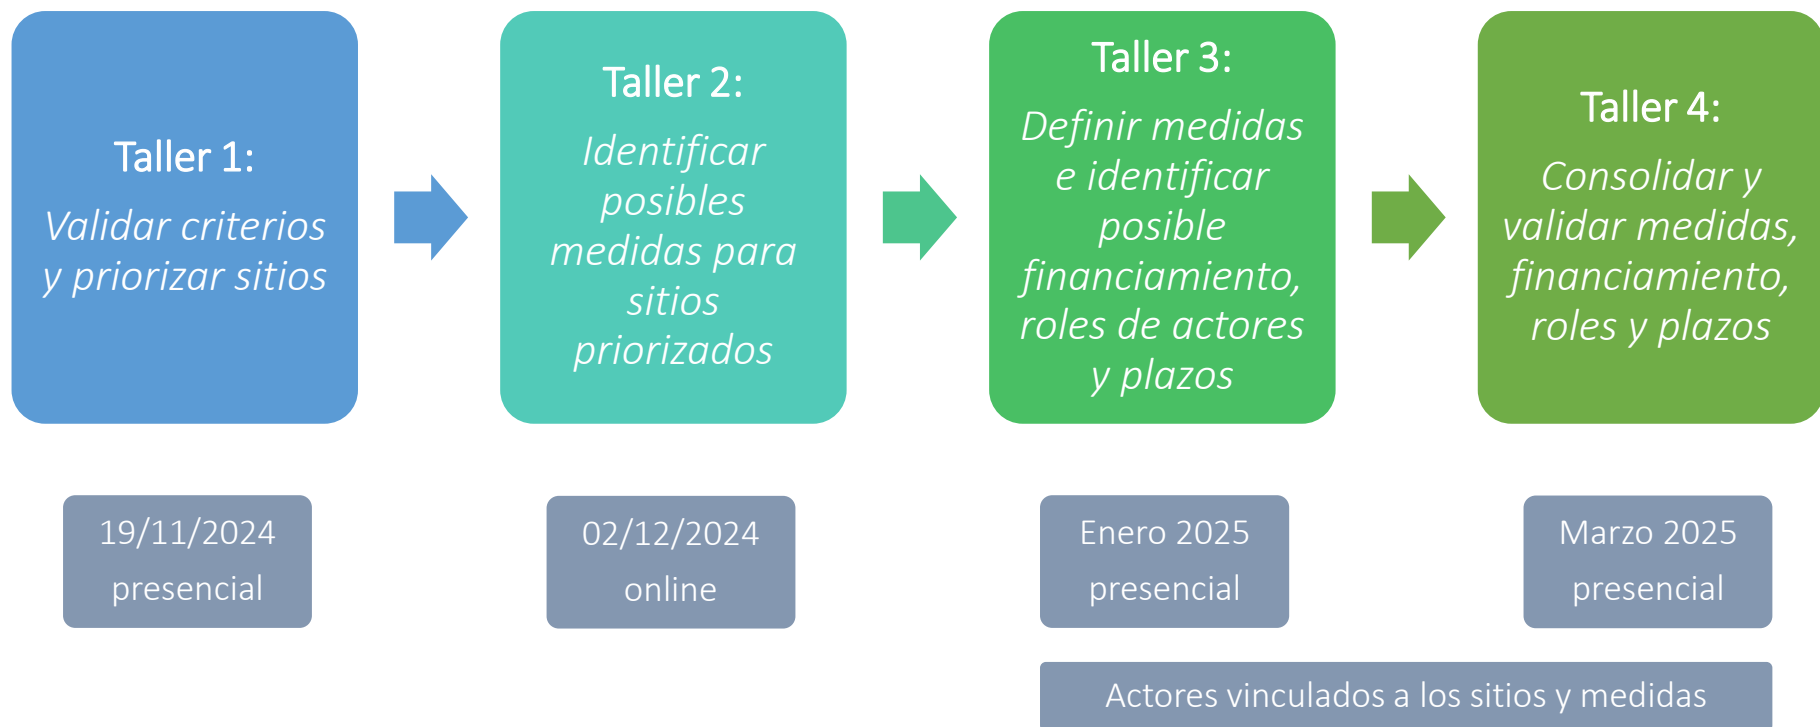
Taller 1:
Validar criterios y priorizar sitios

Taller 2:
Identificar posibles medidas para sitios priorizados

Taller 3:
Definir medidas e identificar posible financiamiento, roles de actores y plazos

Taller 4:
Consolidar y validar medidas, financiamiento, roles y plazos

19/11/2024
presencial

02/12/2024
online

Enero 2025
presencial

Marzo 2025
presencial

Actores vinculados a los sitios y medidas